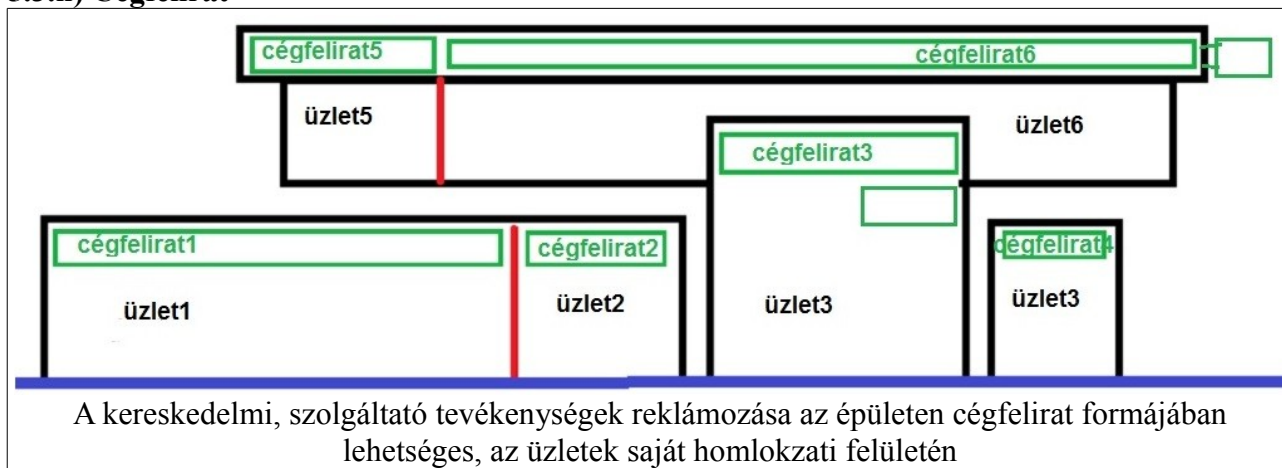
cégfelirat5

cégfelirat6

üzlet5

üzlet6

cégfelirat3

cégfelirat1

cégfelirat2

cégfelirat4

üzlet1

üzlet2

üzlet3

üzlet3

A kereskedelmi, szolgáltató tevékenységek reklámozása az épületen cégfelirat formájában lehetséges, az üzletek saját homlokzati felületén